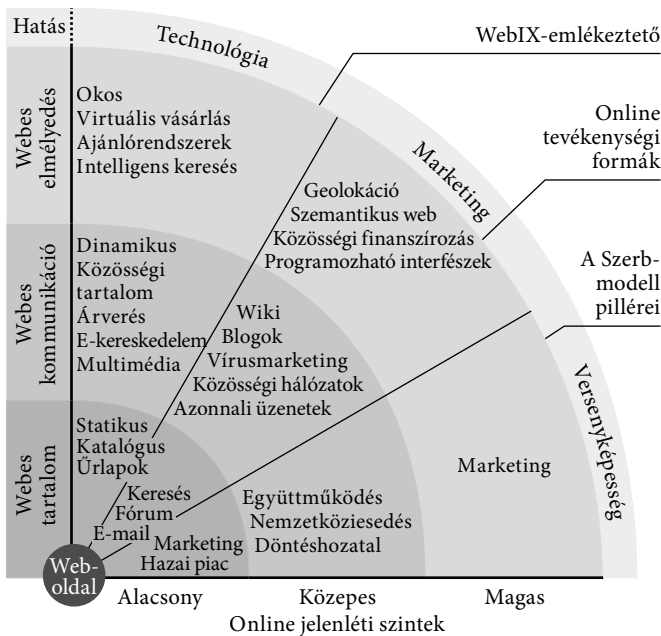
Hatás

Technológia

Marketing

Versenyképesség

WebIX-emlékeztető

Online tevékenységi formák

A Szerb-modell pillérei

Webes elmélyedés

Okos
Virtuális vásárlás
Ajánlórendszerek
Intelligens keresés

Geolokáció
Szemantikus web
Közösségi finanszírozás
Programozható interfészek

Webes kommunikáció

Dinamikus
Közösségi tartalom
Árverés
E-kereskedelem
Multimédia

Wiki
Blogok
Vírusmarketing
Közösségi hálózatok
Azonnali üzenetek

Webes tartalom

Statikus
Katalógus
Űrlapok

Keresés
Fórum
E-mail

Marketing
Hazai piac

Együttműködés
Nemzetköziesedés
Döntéshozatal

Marketing

Web-oldal

Alacsony
Közepes
Magas
Online jelenléti szintek